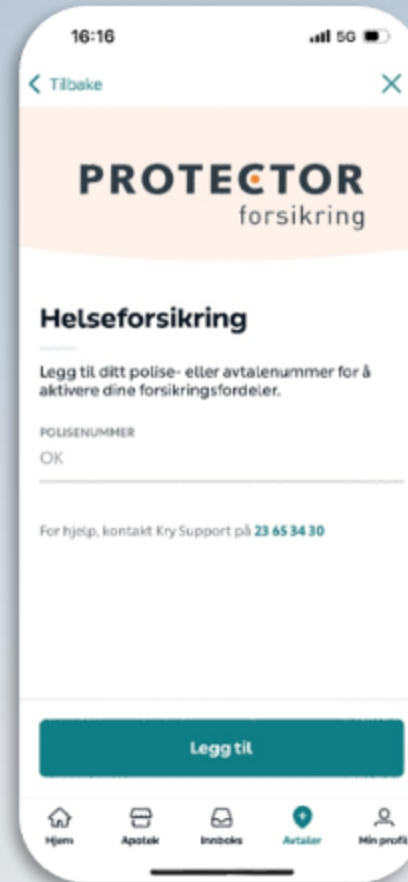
16:16

5G

Tilbake

PROTECTOR
forsikring

Helseforsikring

Legg til ditt polise- eller avtalenummer for å aktivere dine forsikringsfordeler.

POLISENUMMER

OK

For hjelp, kontakt Kry Support på 23 65 34 30

Legg til

Hjem
Apotek
Innboks
Avtaler
Min profil